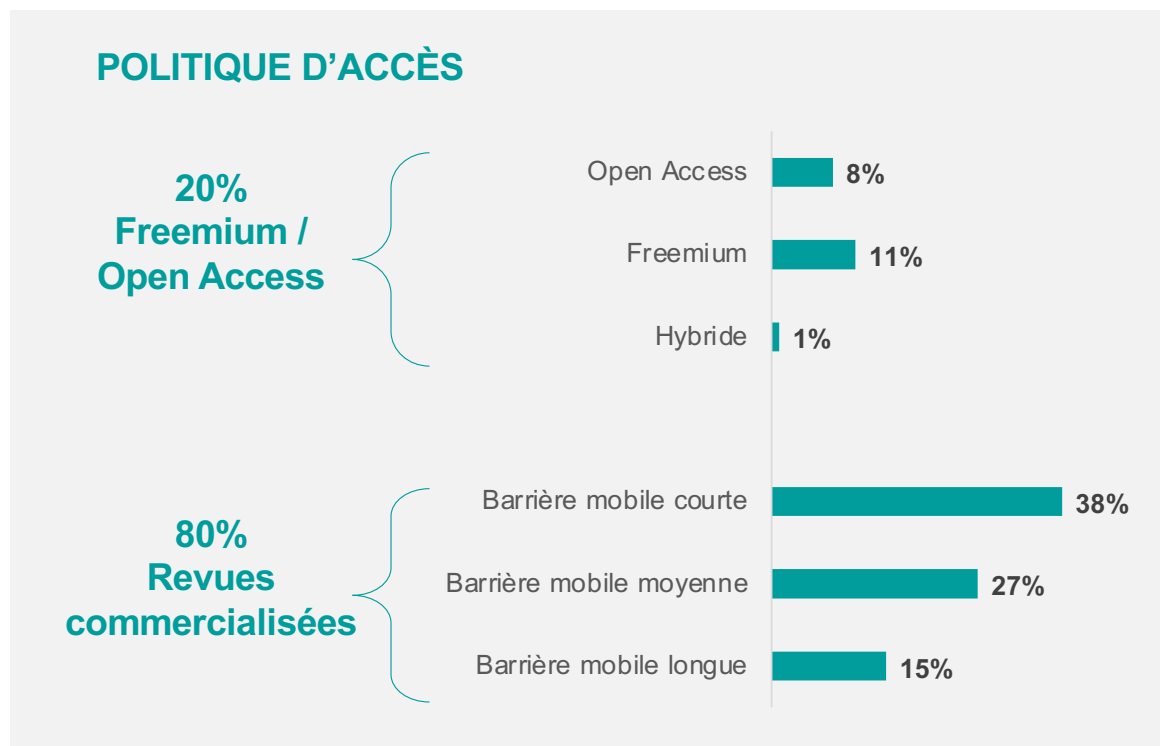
POLITIQUE D'ACCÈS

20%
Freemium /
Open Access

80%
Revues
commercialisées

| | |
|---|---|
| Open Access | 8% |
| Freemium | 11% |
| Hybride | 1% |
| Barrière mobile courte | 38% |
| Barrière mobile moyenne | 27% |
| Barrière mobile longue | 15% |